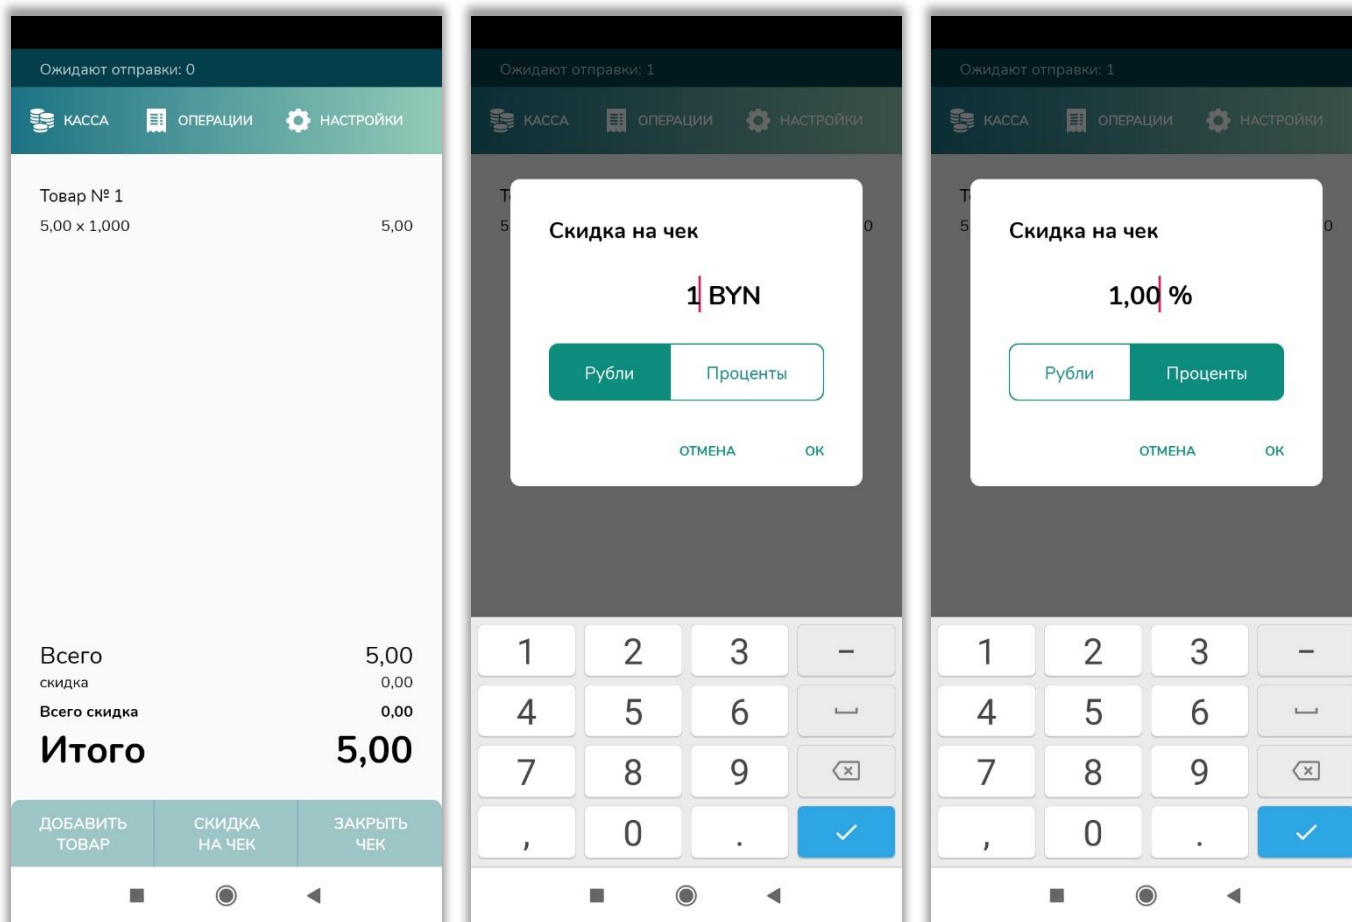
Ожидают отправки: 0

КАССА ОПЕРАЦИИ НАСТРОЙКИ

Товар № 1
5,00 x 1,000 5,00

Всего 5,00
скидка 0,00
Всего скидка 0,00
Итого 5,00

ДОБАВИТЬ ТОВАР
СКИДКА НА ЧЕК
ЗАКРЫТЬ ЧЕК

Ожидают отправки: 1

КАССА ОПЕРАЦИИ НАСТРОЙКИ

Скидка на чек

1 BYN

Рубли Проценты

ОТМЕНА ОК

1 2 3 –
4 5 6
7 8 9
, 0 .

Ожидают отправки: 1

КАССА ОПЕРАЦИИ НАСТРОЙКИ

Скидка на чек

1,00 %

Рубли Проценты

ОТМЕНА ОК

1 2 3 –
4 5 6
7 8 9
, 0 .